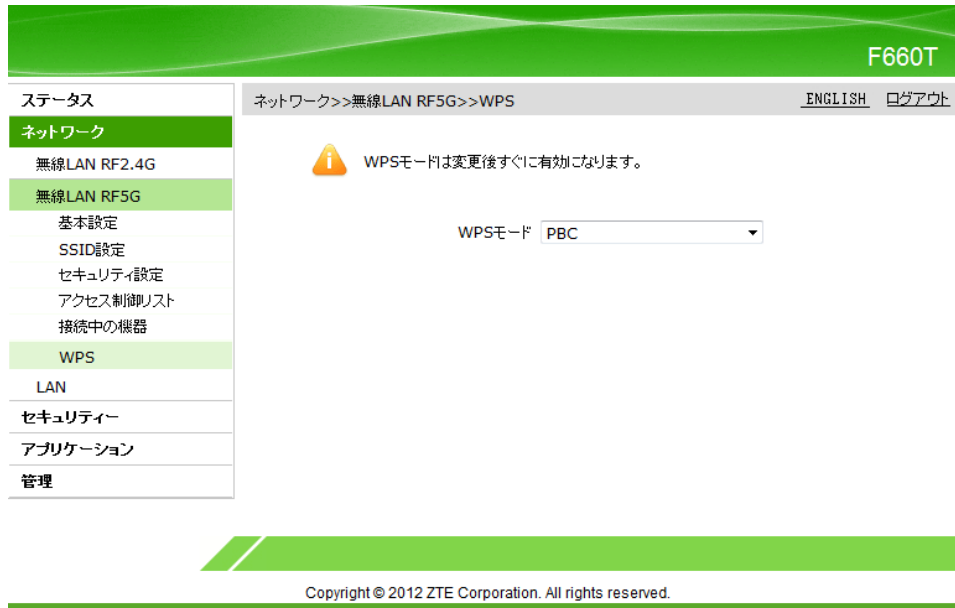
F660T

ステータス
ネットワーク
無線LAN RF2.4G
無線LAN RF5G
基本設定
SSID設定
セキュリティ設定
アクセス制御リスト
接続中の機器
WPS
LAN
セキュリティー
アプリケーション
管理

ネットワーク>>無線LAN RF5G>>WPS

ENGLISH ログアウト

WPSモードは変更後すぐに有効になります。

WPSモード PBC

Copyright © 2012 ZTE Corporation. All rights reserved.